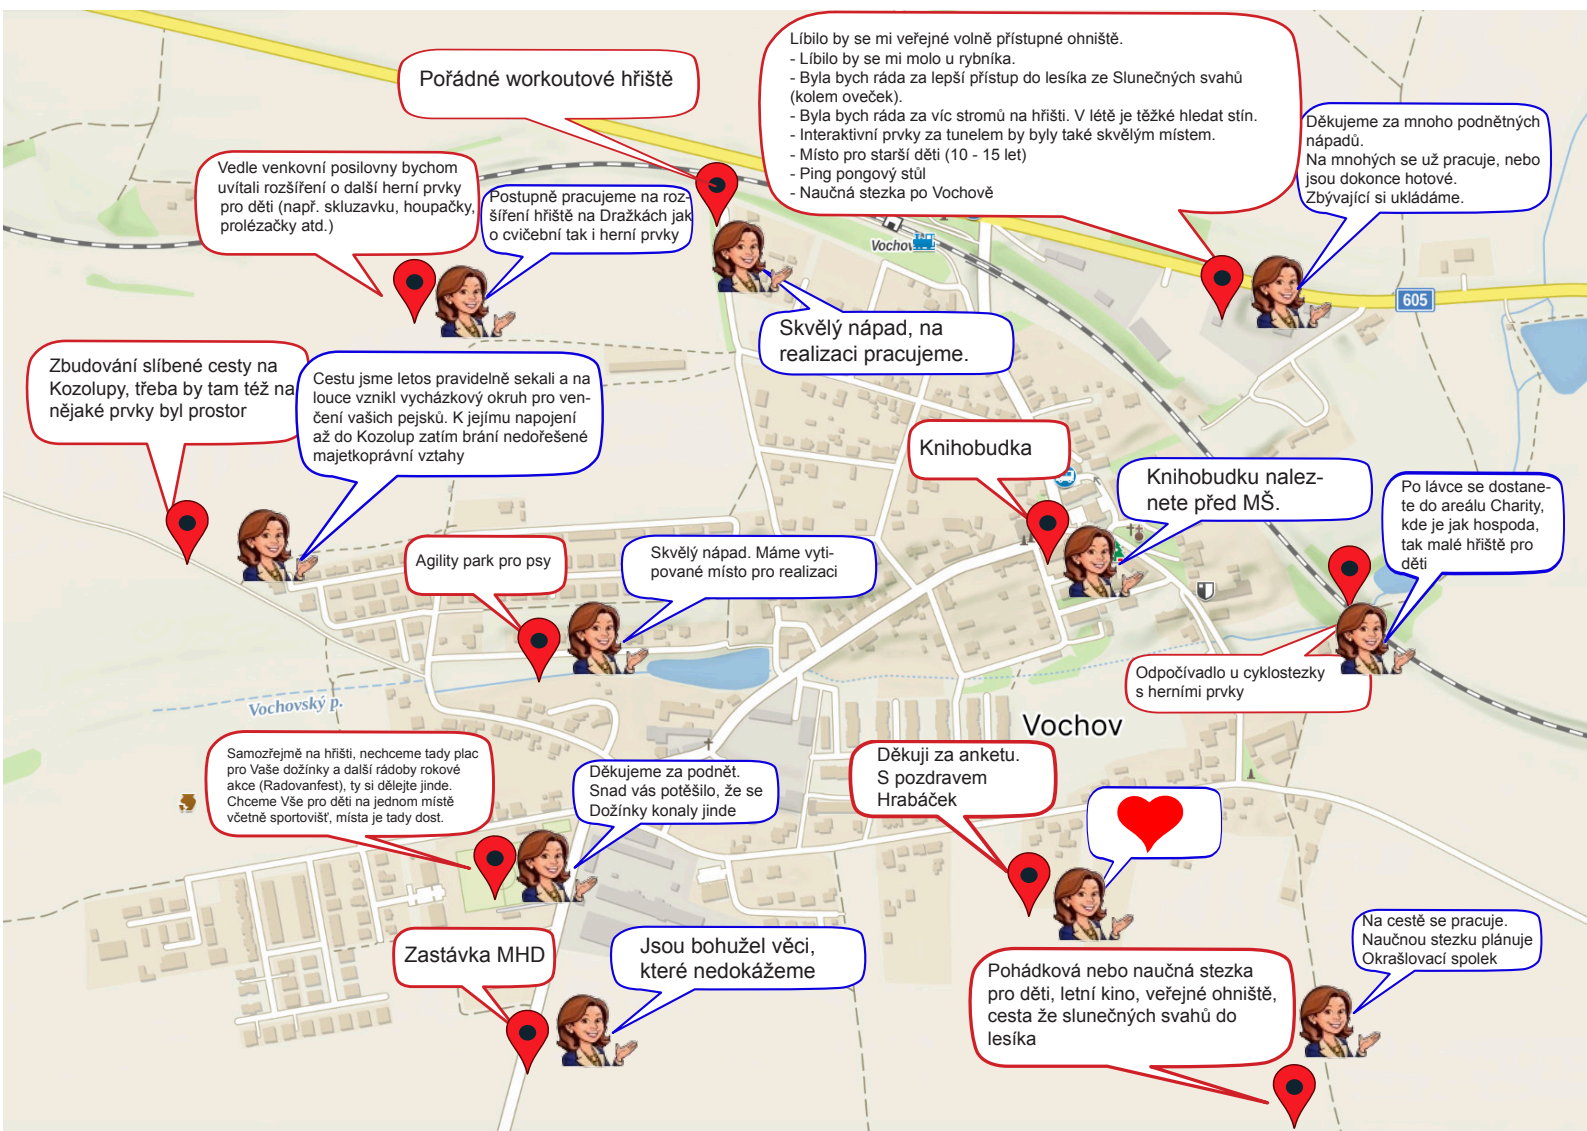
Pořádné workoutové hřiště

Líbilo by se mi veřejné volně přístupné ohniště.
- Líbilo by se mi molo u rybníka.
- Byla bych ráda za lepší přístup do lesíka ze Slunečných svahů (kolem oveček).
- Byla bych ráda za víc stromů na hřišti. V létě je těžké hledat stín.
- Interaktivní prvky za tunelem by byly také skvělým místem.
- Místo pro starší děti (10 - 15 let)
- Ping pongový stůl
- Naučná stezka po Vochově

Děkujeme za mnoho podnětných nápadů.
Na mnohých se už pracuje, nebo jsou dokonce hotové.
Zbývající si ukládáme.

Vedle venkovní posilovny bychom uvítali rozšíření o další herní prvky pro děti (např. skluzavku, houpačky, prolézačky atd.)

Postupně pracujeme na rozšíření hřiště na Dražkách jak o cvičební tak i herní prvky

Vochov

605

Skvělý nápad, na realizaci pracujeme.

Zbudování slíbené cesty na Kozolupy, třeba by tam též na nějaké prvky byl prostor

Cestu jsme letos pravidelně sekali a na louce vznikl vycházkový okruh pro venčení vašich pejsků. K jejímu napojení až do Kozolup zatím brání nedořešené majetkoprávní vztahy

Knihobudka

Knihobudku naleznete před MŠ.

Po lávce se dostanete do areálu Charity, kde je jak hospoda, tak malé hřiště pro děti

Agility park pro psy

Skvělý nápad. Máme vytipované místo pro realizaci

Odpočívadlo u cyklostezky s herními prvky

Vochovský p.

Vochov

Samozřejmě na hřišti, nechceme tady plac pro Vaše dožínky a další rádoby rokové akce (Radovanfest), ty si dělejte jinde. Chceme Vše pro děti na jednom místě včetně sportovišť, místa je tady dost.

Děkujeme za podnět. Snad vás potěšilo, že se Dožínky konaly jinde

Děkuji za anketu.
S pozdravem
Hrabáček

Na cestě se pracuje.
Naučnou stezku plánuje Okrašlovací spolek

Zastávka MHD

Jsou bohužel věci, které nedokážeme

Pohádková nebo naučná stezka pro děti, letní kino, veřejné ohniště, cesta že slunečných svahů do lesíka